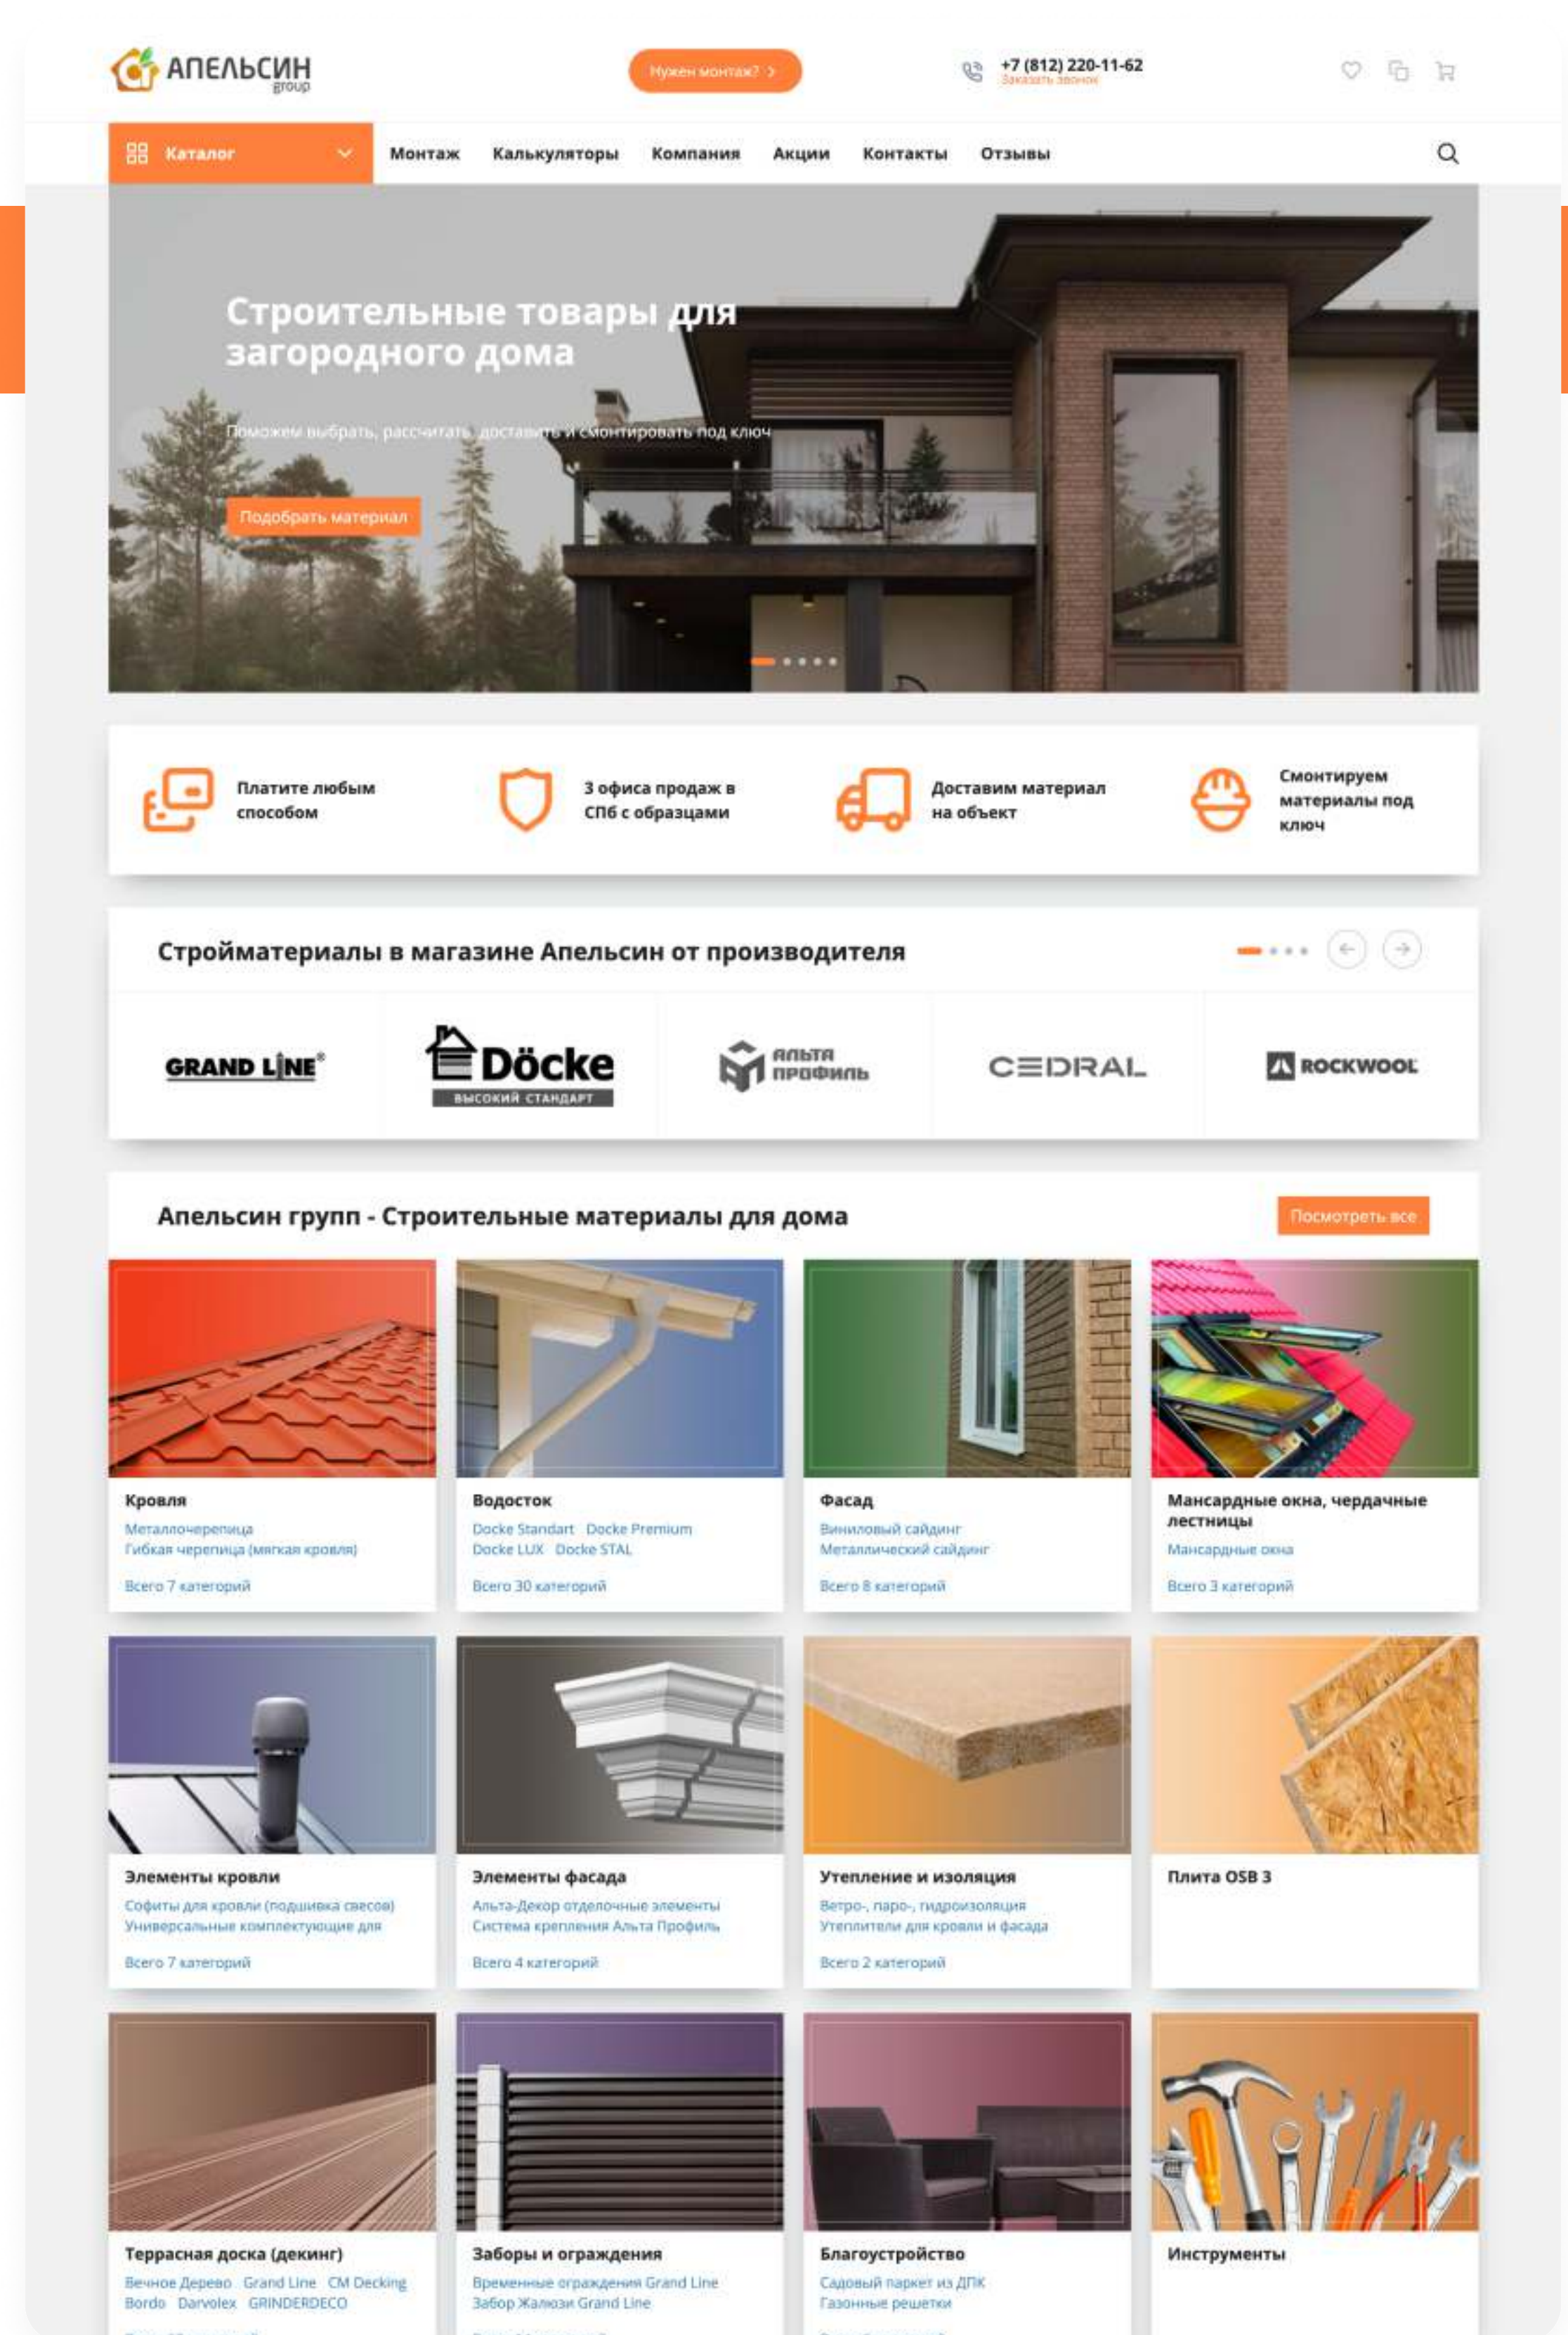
АПЕЛЬСИН group

Нужен монтаж? >

+7 (812) 220-11-62
Заказать звонок

Каталог
Монтаж
Калькуляторы
Компания
Акции
Контакты
Отзывы

Строительные товары для загородного дома

Поможем выбрать, рассчитать, доставить и смонтировать под ключ

Подобрать материал

Платите любым способом

3 офиса продаж в СПб с образцами

Доставим материал на объект

Смонтируем материалы под ключ

Стройматериалы в магазине Апельсин от производителя

GRAND LINE®
Döcke ВЫСОКИЙ СТАНДАРТ
АЛЬТА ПРОФИЛЬ
CEDRAL
ROCKWOOL

Апельсин групп - Строительные материалы для дома

Посмотреть все

Кровля
Металлочерепица
Гибкая черепица (мягкая кровля)
Всего 7 категорий

Водосток
Docke Standart Docke Premium
Docke LUX Docke STAL
Всего 30 категорий

Фасад
Виниловый сайдинг
Металлический сайдинг
Всего 8 категорий

Мансардные окна, чердачные лестницы
Мансардные окна
Всего 3 категорий

Элементы кровли
Софиты для кровли (подшивка свесов)
Универсальные комплектующие для
Всего 7 категорий

Элементы фасада
Альта-Декор отделочные элементы
Система крепления Альта Профиль
Всего 4 категорий

Утепление и изоляция
Ветро-, паро-, гидроизоляция
Утеплители для кровли и фасада
Всего 2 категорий

Плита OSB 3

Террасная доска (декинг)
Вечное Дерево Grand Line CM Decking
Bordo Darvolex GRINDERDECO

Заборы и ограждения
Временные ограждения Grand Line
Забор Жалюзи Grand Line

Благоустройство
Садовый паркет из ДПК
Газонные решетки

Инструменты